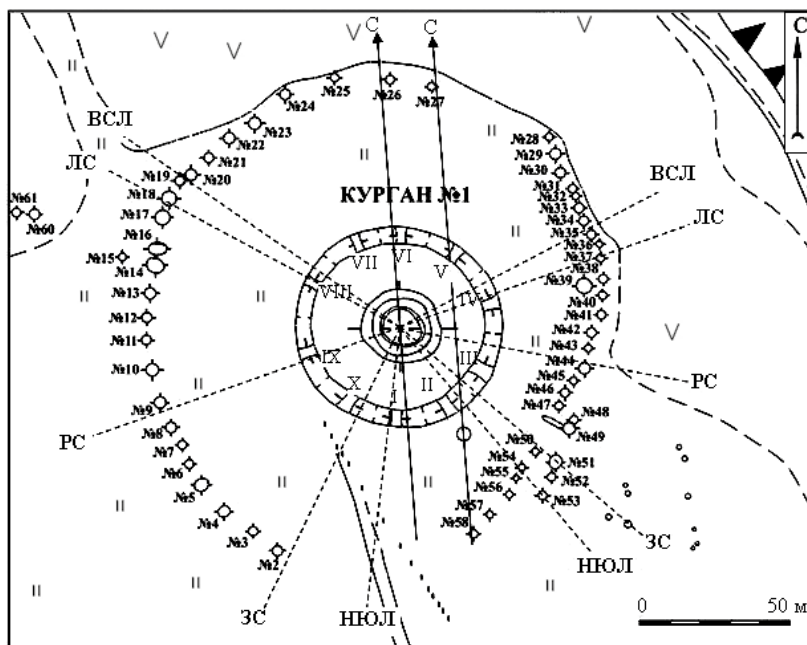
С
С
С
КУРГАН №1
ВСЛ
ЛС
ВСЛ
ЛС
РС
РС
ЗС
НЮЛ
НЮЛ
ЗС
№2
№3
№4
№5
№6
№7
№8
№9
№10
№11
№12
№13
№14
№15
№16
№17
№18
№19
№20
№21
№22
№23
№24
№25
№26
№27
№28
№29
№30
№31
№32
№33
№34
№35
№36
№37
№38
№39
№40
№41
№42
№43
№44
№45
№46
№47
№48
№49
№50
№51
№52
№53
№54
№55
№56
№57
№58
№60
№61
I
II
III
IV
V
VI
VII
VIII
IX
X
0
50 м